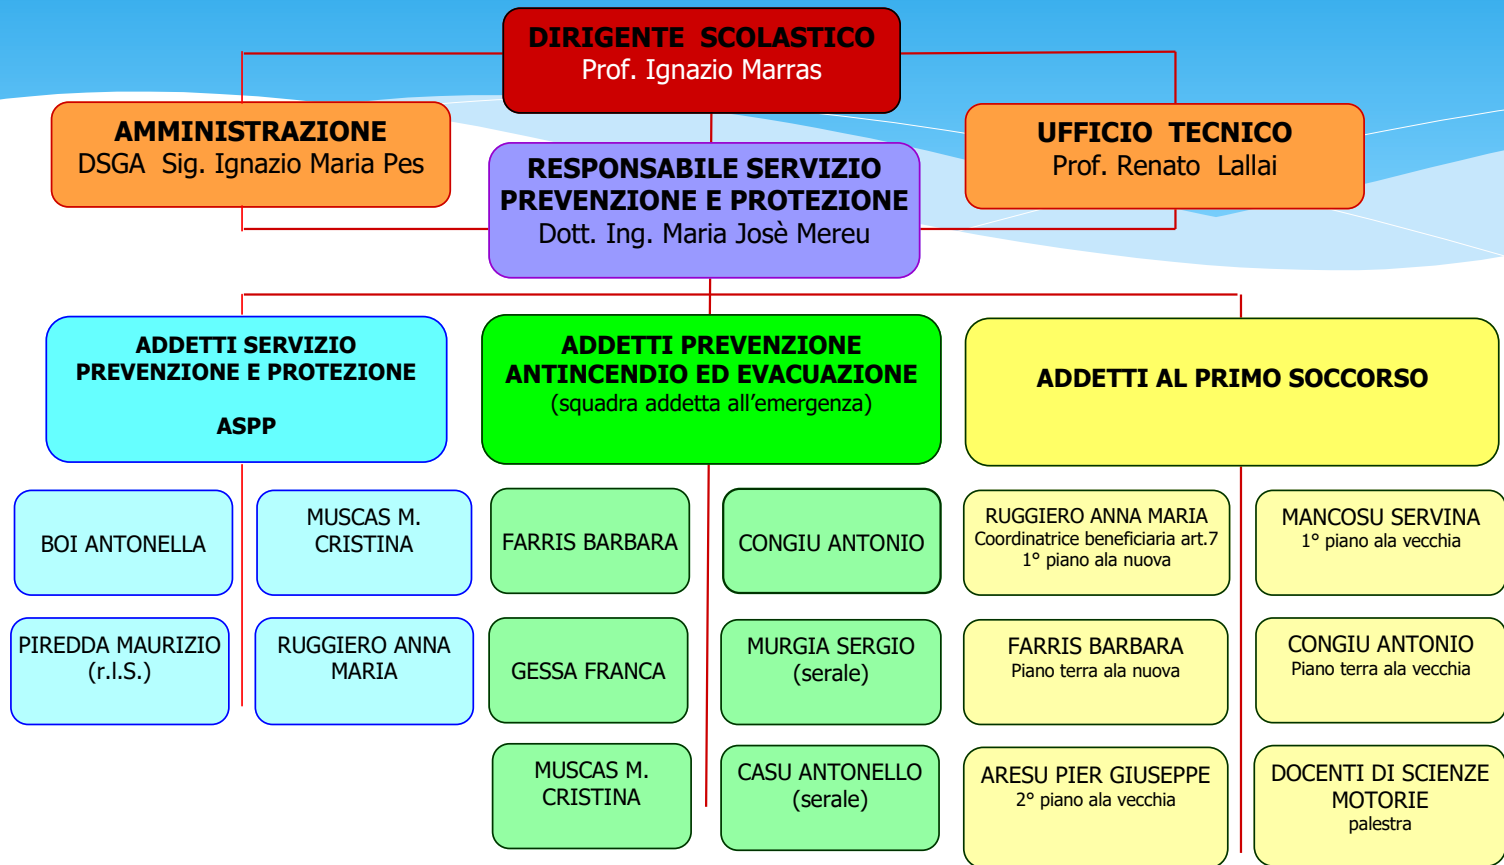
DIRIGENTE SCOLASTICO
Prof. Ignazio Marras

AMMINISTRAZIONE
DSGA Sig. Ignazio Maria Pes

UFFICIO TECNICO
Prof. Renato Lallai

RESPONSABILE SERVIZIO PREVENZIONE E PROTEZIONE
Dott. Ing. Maria Josè Mereu

ADDETTI SERVIZIO PREVENZIONE E PROTEZIONE

ASPP

BOI ANTONELLA

MUSCAS M. CRISTINA

PIREDDA MAURIZIO (r.l.S.)

RUGGIERO ANNA MARIA

ADDETTI PREVENZIONE ANTINCENDIO ED EVACUAZIONE
(squadra addetta all'emergenza)

FARRIS BARBARA

CONGIU ANTONIO

GESSA FRANCA

MURGIA SERGIO (serale)

MUSCAS M. CRISTINA

CASU ANTONELLO (serale)

ADDETTI AL PRIMO SOCCORSO

RUGGIERO ANNA MARIA
Coordinatrice beneficiaria art.7
1° piano ala nuova

MANCOSU SERVINA
1° piano ala vecchia

FARRIS BARBARA
Piano terra ala nuova

CONGIU ANTONIO
Piano terra ala vecchia

ARESU PIER GIUSEPPE
2° piano ala vecchia

DOCENTI DI SCIENZE MOTORIE
palestra